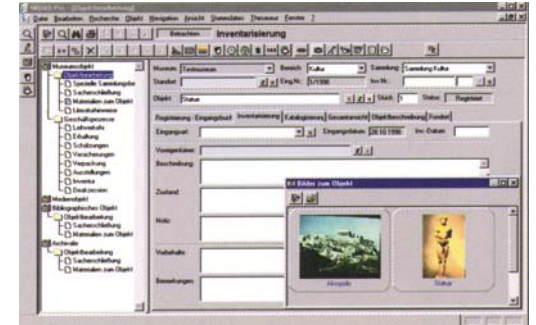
IMDAS Pro - [Objektbearbeitung]

Datei Bearbeiten Recherche Objekt Navigation Ansicht Stammdaten Thesaurus Fenster ?

Betrachten Inventarisierung

Museumsobjekt
Objektbearbeitung
Spezielle Sammlungsobje
Sacherschließung
Materialien zum Objekt
Literaturhinweise
Geschäftsprozesse
Leihverkehr
Erhaltung
Schätzungen
Versicherungen
Verpackung
Ausstellungen
Inventur
Deakzession
Medienobjekt
Bibliographisches Objekt
Objektbearbeitung
Sacherschließung
Materialien zum Objekt
Archivalie
Objektbearbeitung
Sacherschließung
Materialien zum Objekt

Museum: Testmuseum
Bereich: Kultur
Sammlung: Sammlung Kultur
Standort:
Eing.Nr.: 5/1996
Inv.Nr.:
Objekt: Statue
Stück: 1
Status: Registriert

Registrierung Eingangsbuch Inventarisierung Katalogisierung Gesamtansicht Objektbeschreibung Fundort

Eingangsart:
Eingangsdatum: 26.10.1996
Inv.-Datum:
Vorgangsakten:
Beschreibung:
Zustand:
Notiz:
Vorbehalte:
Bemerkungen:

Bilder zum Objekt
Akropolis
Statue